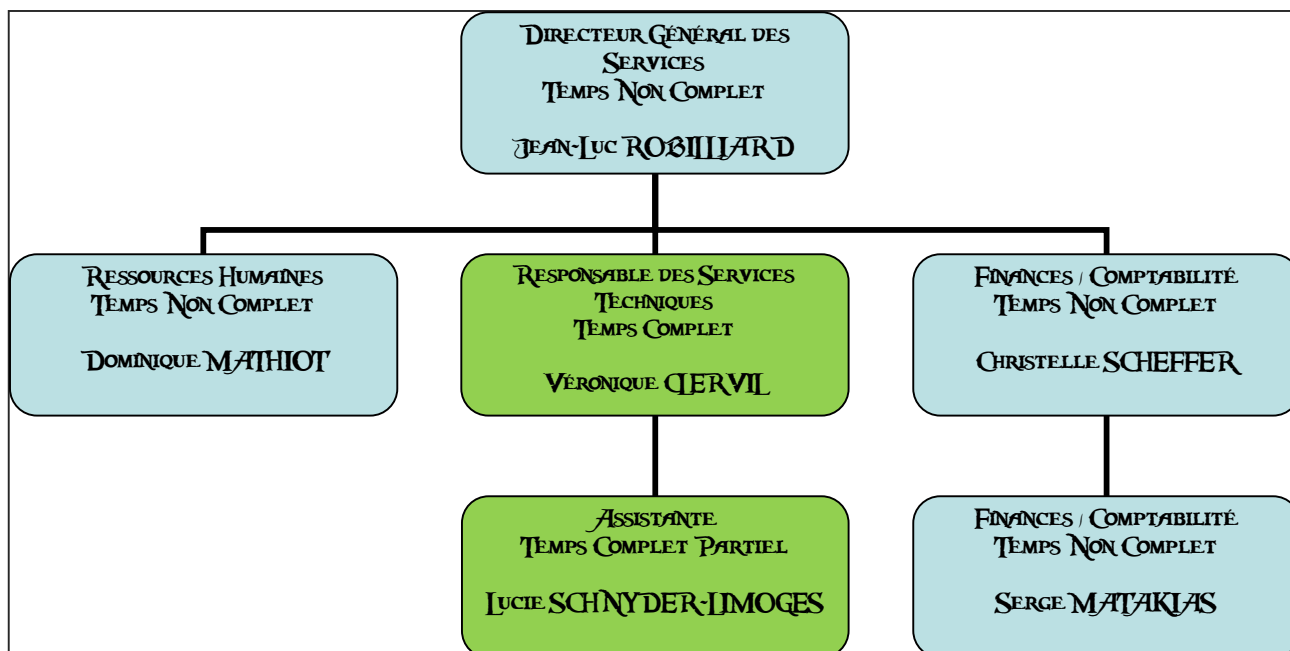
Directeur Général des Services
Temps Non Complet

Jean-Luc ROBILLIARD

Ressources Humaines
Temps Non Complet

Dominique MATHIOT

Responsable des Services Techniques
Temps Complet

Véronique CLERVIL

Finances / Comptabilité
Temps Non Complet

Christelle SCHEFFER

Assistante
Temps Complet Partiel

Lucie SCHNYDER-LIMOGES

Finances / Comptabilité
Temps Non Complet

Serge MATAKIAS